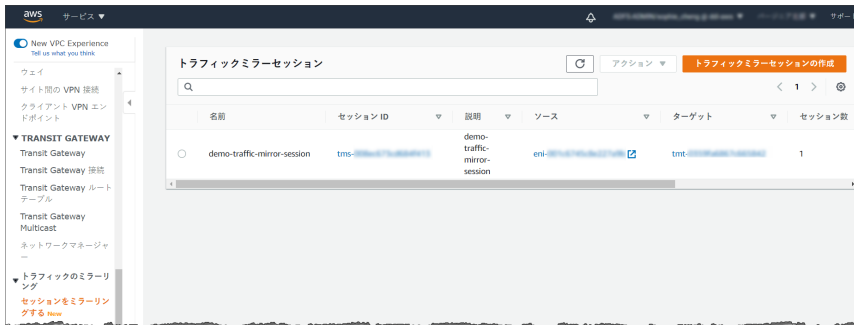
aws サービス ▼

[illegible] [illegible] サポー

New VPC Experience
Tell us what you think

ウェイ
サイト間の VPN 接続
クライアント VPN エンドポイント

▼ TRANSIT GATEWAY
Transit Gateway
Transit Gateway 接続
Transit Gateway ルートテーブル
Transit Gateway Multicast
ネットワークマネージャー

▼ トラフィックのミラーリング
セッションをミラーリングする New

トラフィックミラーセッション

アクション ▼ トラフィックミラーセッションの作成

< 1 >

| | 名前 | セッション ID | 説明 | ソース | ターゲット | セッション数 |
|---|---|---|---|---|---|---|
| | demo-traffic-mirror-session | tms-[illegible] | demo-traffic-mirror-session | eni-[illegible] | tmt-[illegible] | 1 |